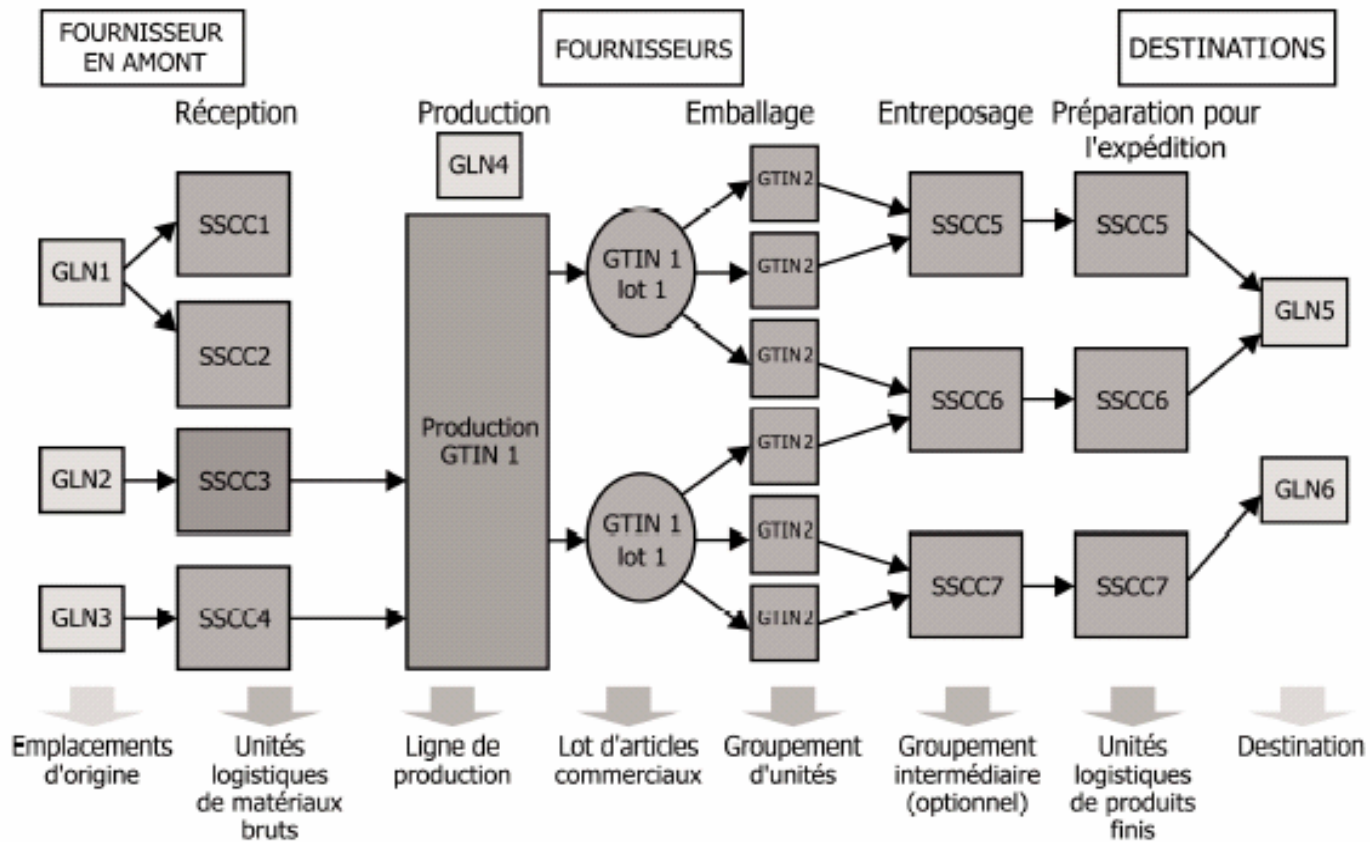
FOURNISSEUR EN AMONT

FOURNISSEURS

DESTINATIONS

Réception

Production

Emballage

Entreposage

Préparation pour l'expédition

GLN4

GLN1

SSCC1

SSCC2

GLN2

SSCC3

GLN3

SSCC4

Production GTIN 1

GTIN 1 lot 1

GTIN 1 lot 1

GTIN 2

GTIN 2

GTIN 2

GTIN 2

GTIN 2

GTIN 2

SSCC5

SSCC6

SSCC7

SSCC5

SSCC6

SSCC7

GLN5

GLN6

Emplacements d'origine

Unités logistiques de matériaux bruts

Ligne de production

Lot d'articles commerciaux

Groupement d'unités

Groupement intermédiaire (optionnel)

Unités logistiques de produits finis

Destination